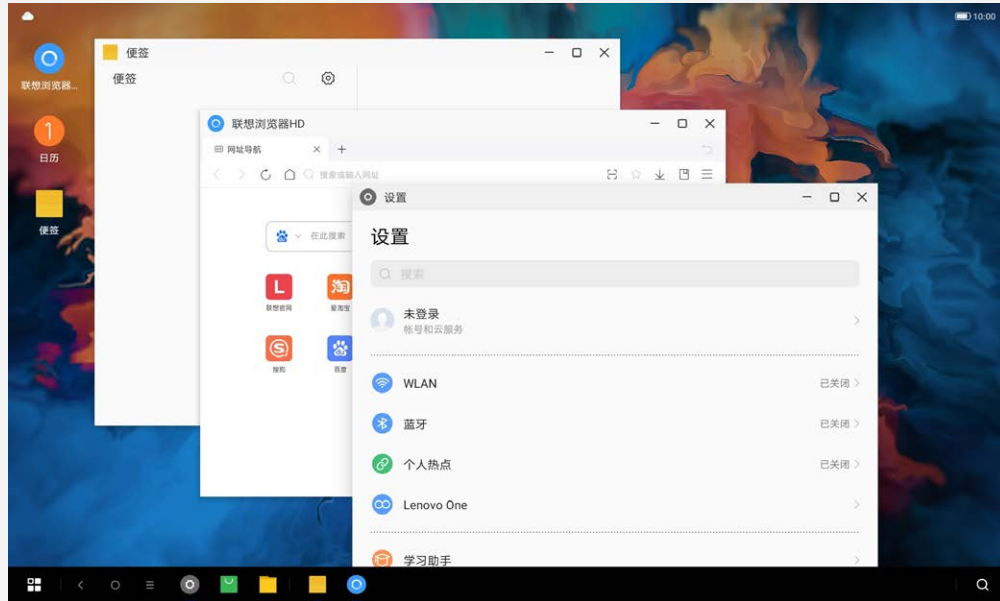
10:00

联想浏览器...

1
日历

便签

便签

便签

联想浏览器HD

网址导航

搜索或输入网址

在此搜索

L
联想官网

淘
爱淘宝

搜狗

百度

设置

设置

搜索

未登录
帐号和云服务

WLAN
已关闭

蓝牙
已关闭

个人热点
已关闭

Lenovo One

学习助手